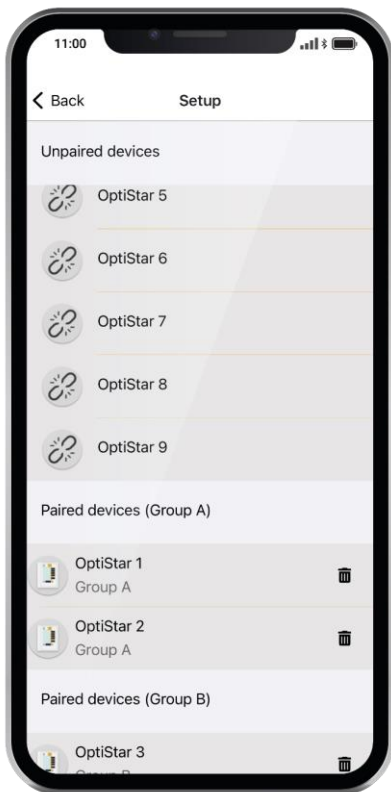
11:00

Back

Setup

Unpaired devices

OptiStar 5

OptiStar 6

OptiStar 7

OptiStar 8

OptiStar 9

Paired devices (Group A)

OptiStar 1
Group A

OptiStar 2
Group A

Paired devices (Group B)

OptiStar 3
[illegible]